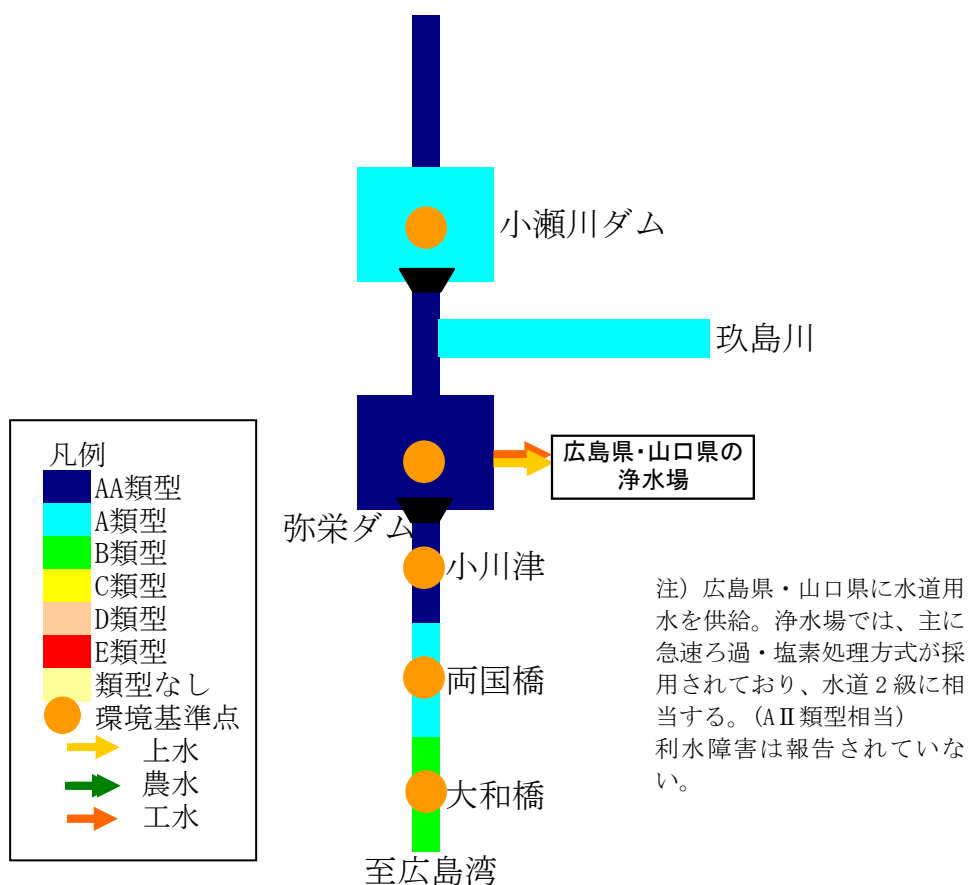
小瀬川ダム

玖島川

広島県･山口県の浄水場

弥栄ダム

小川津

両国橋

大和橋

至広島湾

凡例
AA類型
A類型
B類型
C類型
D類型
E類型
類型なし
環境基準点
上水
農水
工水

注）広島県・山口県に水道用水を供給。浄水場では、主に急速ろ過・塩素処理方式が採用されており、水道２級に相当する。(AⅡ類型相当)
利水障害は報告されていない。